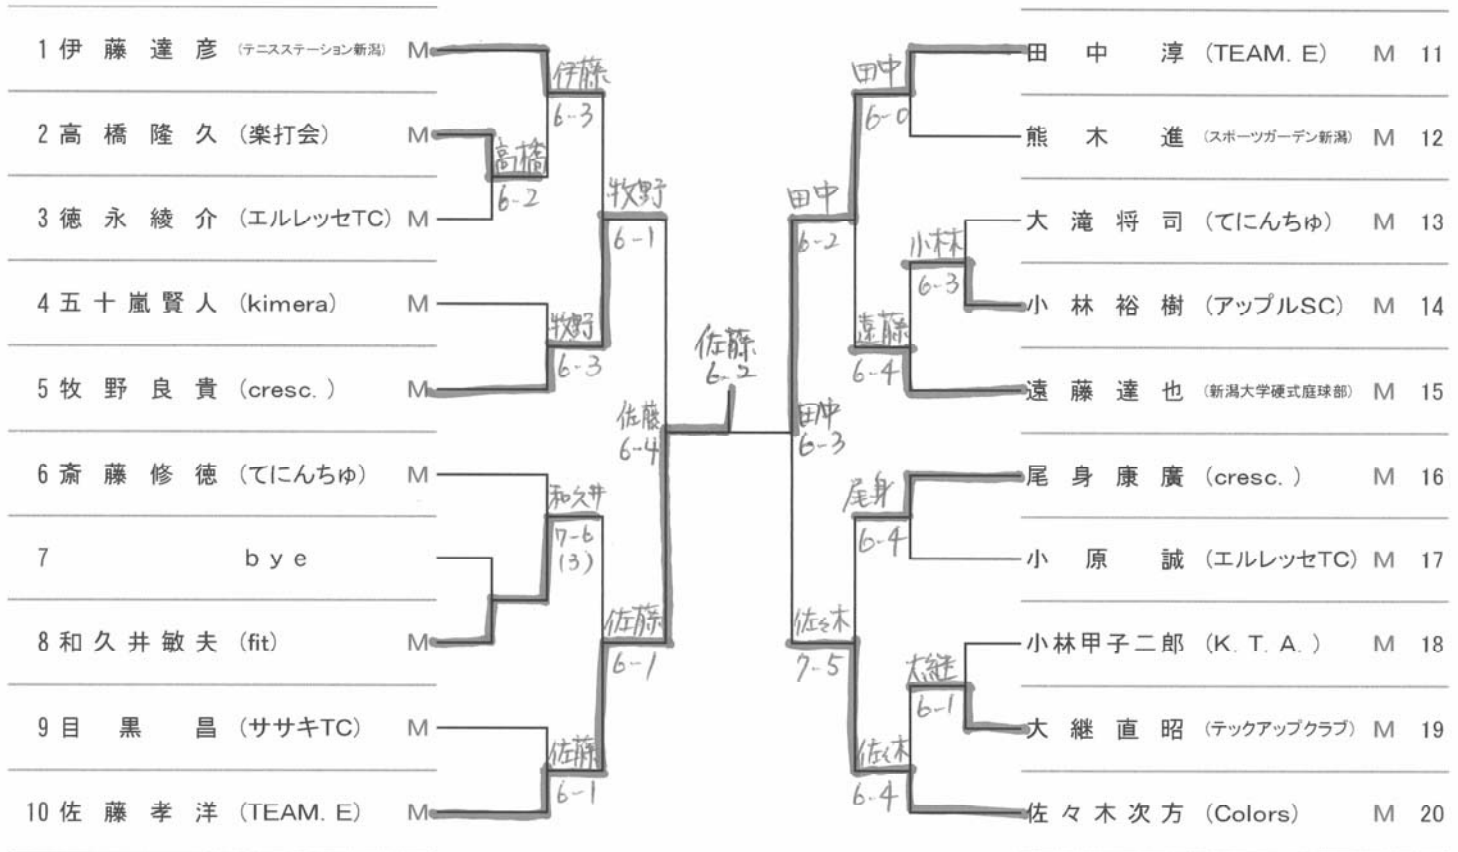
1 伊藤達彦 (テニスステーション新潟) M
2 高橋隆久 (楽打会) M
3 徳永綾介 (エルレッセTC) M
4 五十嵐賢人 (kimera) M
5 牧野良貴 (cresc. ) M
6 斎藤修徳 (てにんちゅ) M
7 bye
8 和久井敏夫 (fit) M
9 目黒昌 (ササキTC) M
10 佐藤孝洋 (TEAM. E) M

伊藤 6-3
高橋 6-2
牧野 6-1
牧野 6-3
佐藤 6-4
和久井 7-6 (3)
佐藤 6-1
佐藤 6-1
佐藤 6-2

田中淳 (TEAM. E) M 11
熊木進 (スポーツガーデン新潟) M 12
大滝将司 (てにんちゅ) M 13
小林裕樹 (アップルSC) M 14
遠藤達也 (新潟大学硬式庭球部) M 15
尾身康廣 (cresc. ) M 16
小原誠 (エルレッセTC) M 17
小林甲子二郎 (K. T. A. ) M 18
大継直昭 (テックアップクラブ) M 19
佐々木次方 (Colors) M 20

田中 6-0
田中 6-2
小林 6-3
遠藤 6-4
田中 6-3
尾身 6-4
佐々木 7-5
大継 6-1
佐々木 6-4